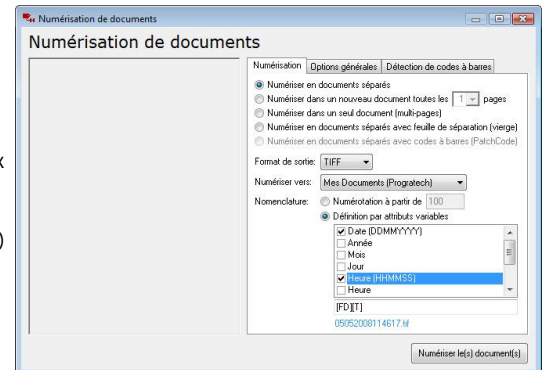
Numérisation de documents

Numérisation de documents

Numérisation | Options générales | Détection de codes à barres

Numériser en documents séparés
Numériser dans un nouveau document toutes les 1 pages
Numériser dans un seul document (multi-pages)
Numériser en documents séparés avec feuille de séparation (vierge)
Numériser en documents séparés avec codes à barres (PatchCode)

Format de sortie: TIFF

Numériser vers: Mes Documents (Progratech)

Nomenclature: Numérotation à partir de 100
Définition par attributs variables

Date (DDMMYYYY)
Année
Mois
Jour
Heure (HHMMSS)
Heure

[FD][T]

05052008114617.tif

Numériser le(s) document(s)

x

)